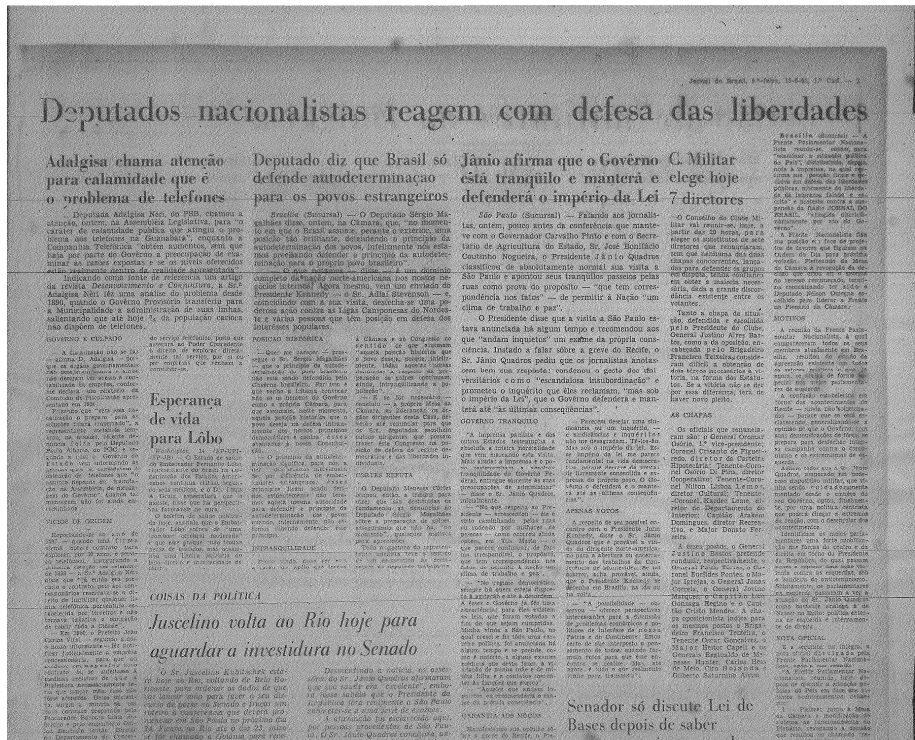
Jornal do Brasil, 1.º-feira, 15-6-61, 1.º Cad. — 3

Deputados nacionalistas reagem com defesa das liberdades

Adalgisa chama atenção para calamidade que é o problema de telefones

Deputada Adalgisa Néri, do PSB, chamou a atenção, ontem, na Assembléia Legislativa, para "o caráter de calamidade pública que atingiu o problema dos telefones na Guanabara", enquanto a Companhia Telefônica continua aumentando, e para o fato de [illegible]

Indicando como fonte de referência um artigo da revista Desenvolvimento e Conjuntura, a Sr.ª Adalgisa Néri fêz uma análise do problema desde 1936, quando o Govêrno Provisório transferiu para a Municipalidade a administração de suas linhas, sustentando que até hoje ¼ da população carioca não dispõem de telefones.

GOVÊRNO É CULPADO

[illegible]

VÍCIOS DE ORIGEM

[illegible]

Deputado diz que Brasil só defende autodeterminação para os povos estrangeiros

Brasília (Sucursal) — O Deputado Sérgio Magalhães disse, ontem, na Câmara, que "no momento em que o Brasil assume, perante o exterior, uma posição tão brilhante, defendendo o princípio da autodeterminação dos povos, infelizmente nós estamos procedendo diferente e negando o princípio da autodeterminação para o próprio povo brasileiro".

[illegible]

POSIÇÃO HISTÓRICA

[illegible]

CAMPO SEMEADO

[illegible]

INTRANQÜILIDADE

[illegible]

Esperança de vida para Lôbo

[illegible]

Jânio afirma que o Govêrno está tranqüilo e manterá e defenderá o império da Lei

São Paulo (Sucursal) — Falando aos jornalistas, ontem, pouco antes da conferência que manteve com o Governador Carvalho Pinto e com o Secretário de Agricultura do Estado, Sr. José Bonifácio Coutinho Nogueira, o Presidente Jânio Quadros classificou de absolutamente normal sua visita a São Paulo e apontou seus tranqüilos passeios pelas ruas como prova do propósito — "que tem correspondência nos fatos" — de permitir à Nação "um clima de trabalho e paz".

O Presidente disse que a visita a São Paulo estava anunciada há algum tempo e recomendou aos que "andam inquietos" um exame da própria consciência. Instado a falar sôbre a greve do Recife, o Sr. Jânio Quadros pediu que os jornalistas anotassem bem sua resposta: condenou o gesto dos universitários como "escandalosa insubordinação" e prometeu o inquérito que êles reclamam, "mas sob o império da Lei", que o Govêrno defenderá e manterá até "às últimas conseqüências".

GOVÊRNO TRANQÜILO

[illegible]

APENAS VOTOS

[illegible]

C. Militar elege hoje 7 diretores

O Conselho do Clube Militar vai reunir-se, hoje, a partir das 20 horas, para eleger os substitutos de sete diretores que renunciaram, tendo que indicará dos dois chapas concorrentes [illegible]

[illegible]

AS CHAPAS

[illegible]

Brasília (Sucursal) — A Frente Parlamentar Nacionalista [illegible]

MOTIVOS

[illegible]

NOTA OFICIAL

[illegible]

COISAS DA POLÍTICA

Juscelino volta ao Rio hoje para aguardar a investidura no Senado

O Sr. Juscelino Kubitschek estará hoje no Rio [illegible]

Desmentindo a notícia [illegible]

Senador só discute Lei de Bases depois de saber